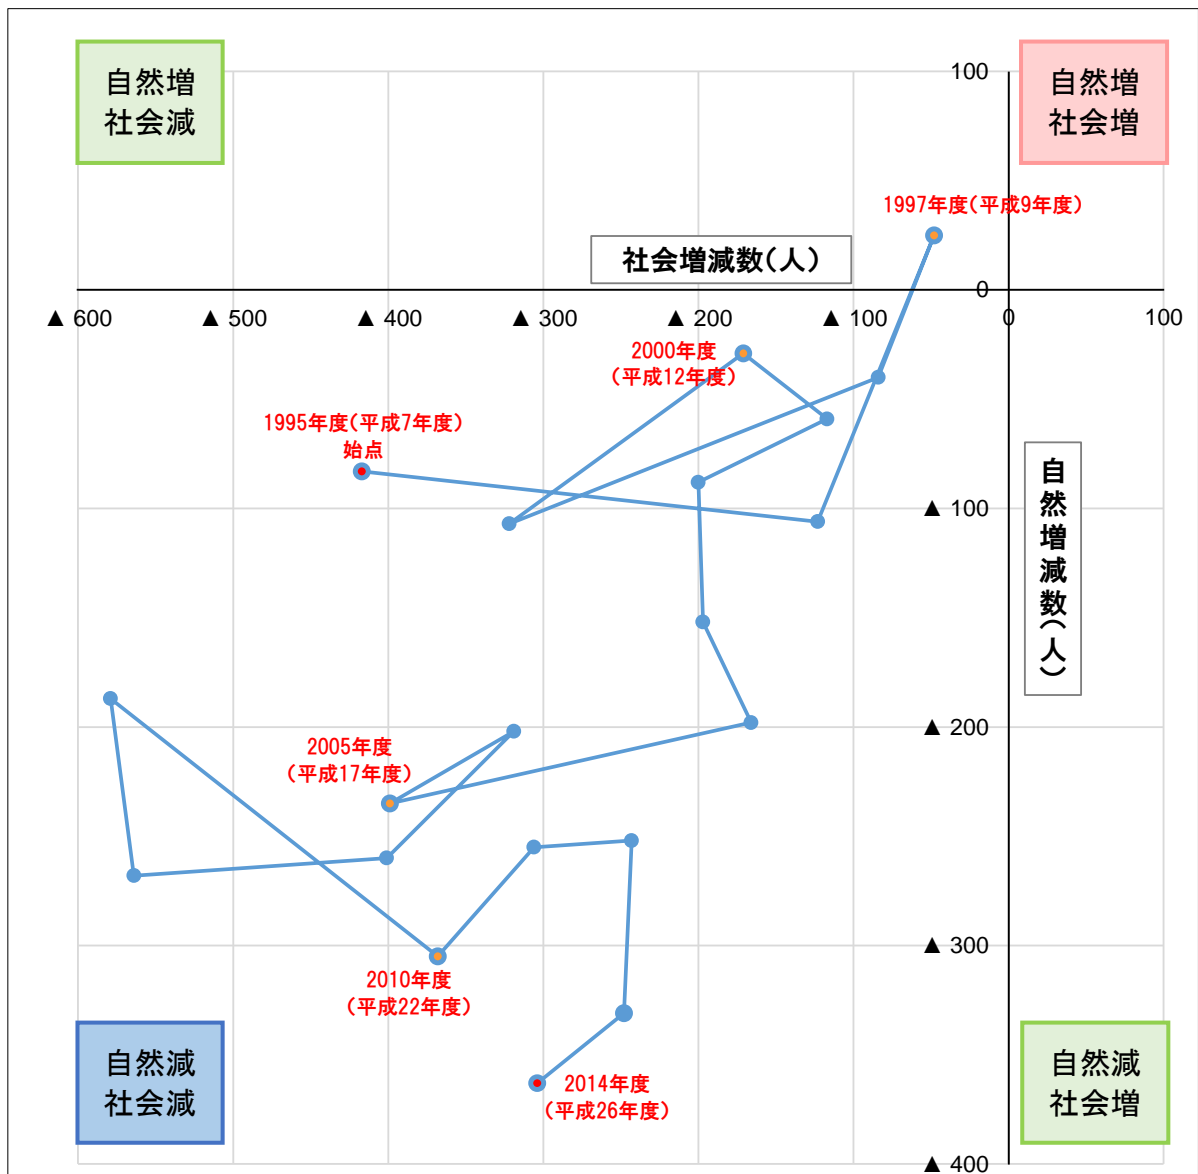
自然増
社会減

自然増
社会増

100

1997年度（平成9年度）

社会増減数（人）

0

▲ 600 ▲ 500 ▲ 400 ▲ 300 ▲ 200 ▲ 100 0 100

2000年度
（平成12年度）

1995年度（平成7年度）
始点

自然増減数（人）

▲ 100

▲ 200

2005年度
（平成17年度）

▲ 300

2010年度
（平成22年度）

2014年度
（平成26年度）

自然減
社会減

自然減
社会増

▲ 400